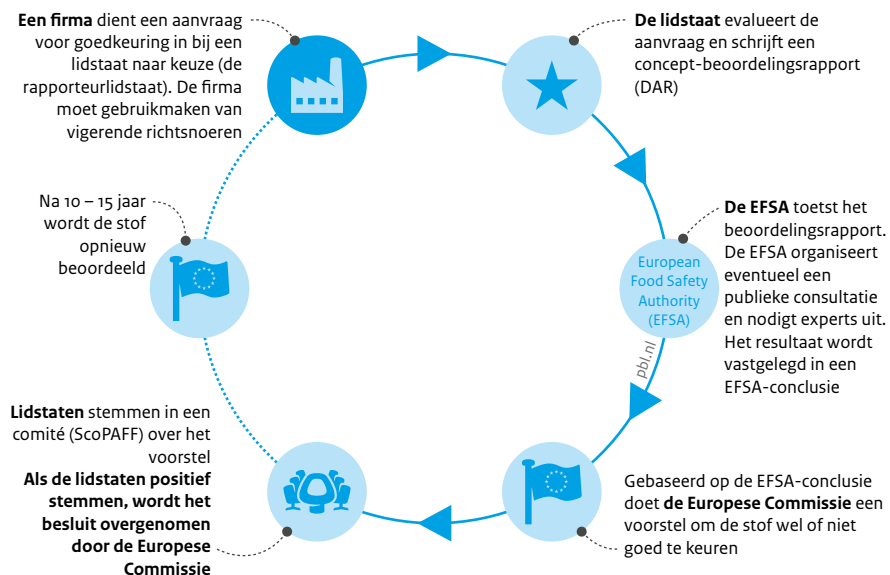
**Een firma** dient een aanvraag voor goedkeuring in bij een lidstaat naar keuze (de rapporteurlidstaat). De firma moet gebruikmaken van vigerende richtsnoeren

**De lidstaat** evalueert de aanvraag en schrijft een concept-beoordelingsrapport (DAR)

European Food Safety Authority (EFSA)

**De EFSA** toetst het beoordelingsrapport. De EFSA organiseert eventueel een publieke consultatie en nodigt experts uit. Het resultaat wordt vastgelegd in een EFSA-conclusie

pbl.nl

Gebaseerd op de EFSA-conclusie doet **de Europese Commissie** een voorstel om de stof wel of niet goed te keuren

**Lidstaten** stemmen in een comité (ScoPAFF) over het voorstel
**Als de lidstaten positief stemmen, wordt het besluit overgenomen door de Europese Commissie**

Na 10 – 15 jaar wordt de stof opnieuw beoordeeld